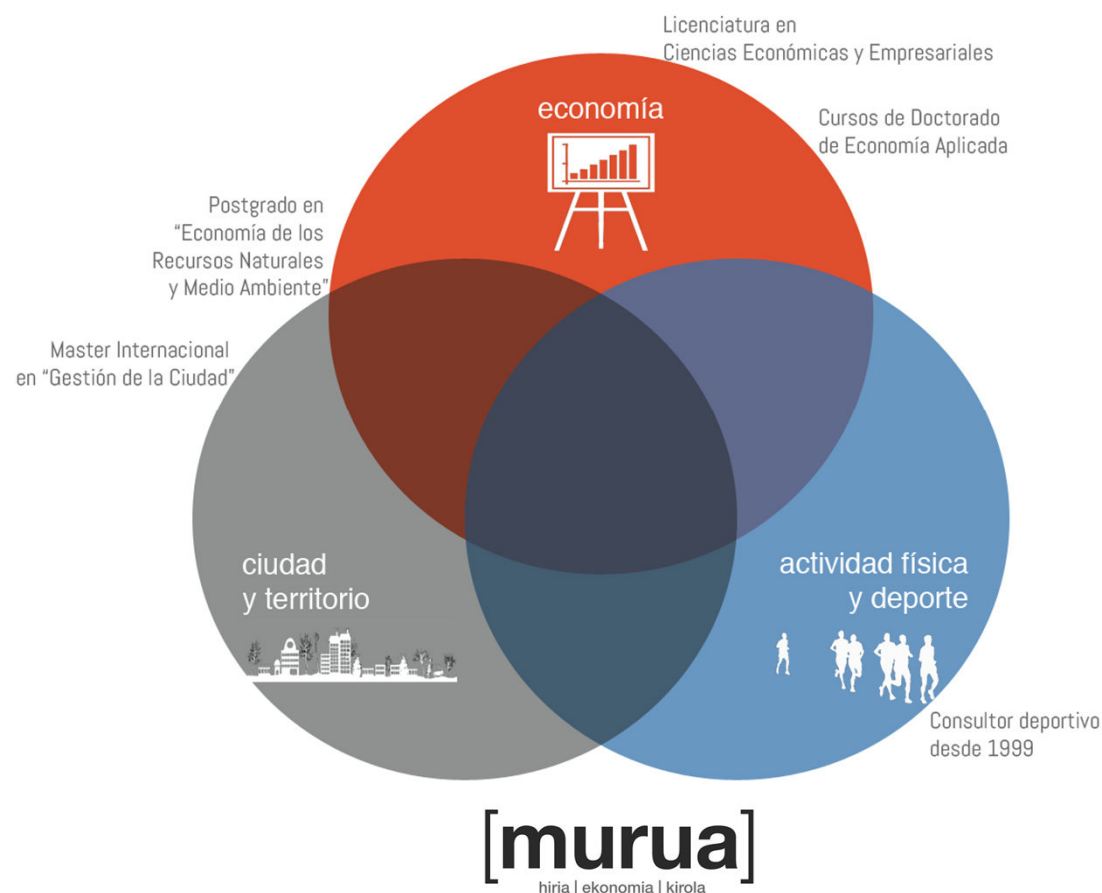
Licenciatura en Ciencias Económicas y Empresariales

economía

Cursos de Doctorado de Economía Aplicada

Postgrado en “Economía de los Recursos Naturales y Medio Ambiente”

Master Internacional en “Gestión de la Ciudad”

ciudad y territorio

actividad física y deporte

Consultor deportivo desde 1999

[murua]
hiria | ekonomia | kirola